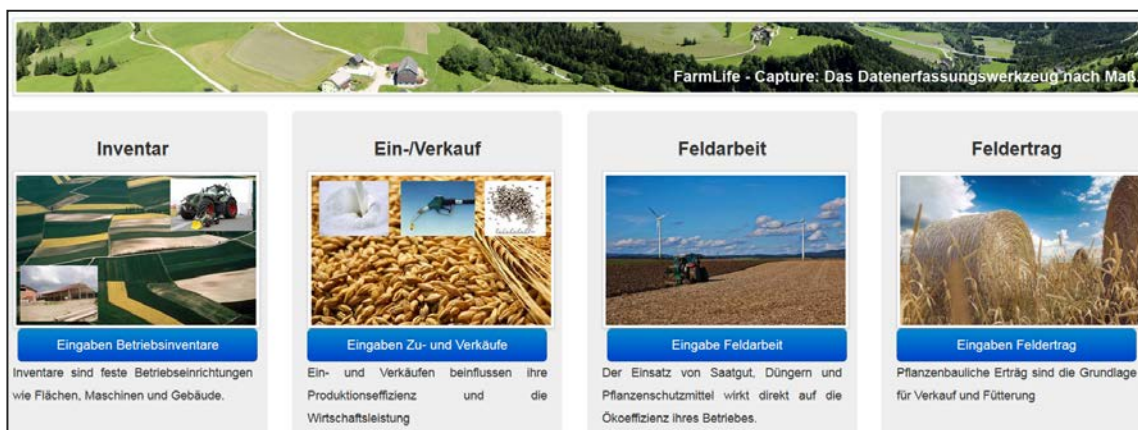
FarmLife - Capture: Das Datenerfassungswerkzeug nach Maß.

Inventar

Eingaben Betriebsinventare

Inventare sind feste Betriebseinrichtungen wie Flächen, Maschinen und Gebäude.

Ein-/Verkauf

Eingaben Zu- und Verkäufe

Ein- und Verkäufen beinflussen ihre Produktionseffizienz und die Wirtschaftsleistung

Feldarbeit

Eingabe Feldarbeit

Der Einsatz von Saatgut, Düngern und Pflanzenschutzmittel wirkt direkt auf die Ökoeffizienz ihres Betriebes.

Feldertrag

Eingaben Feldertrag

Pflanzenbauliche Erträg sind die Grundlage für Verkauf und Fütterung